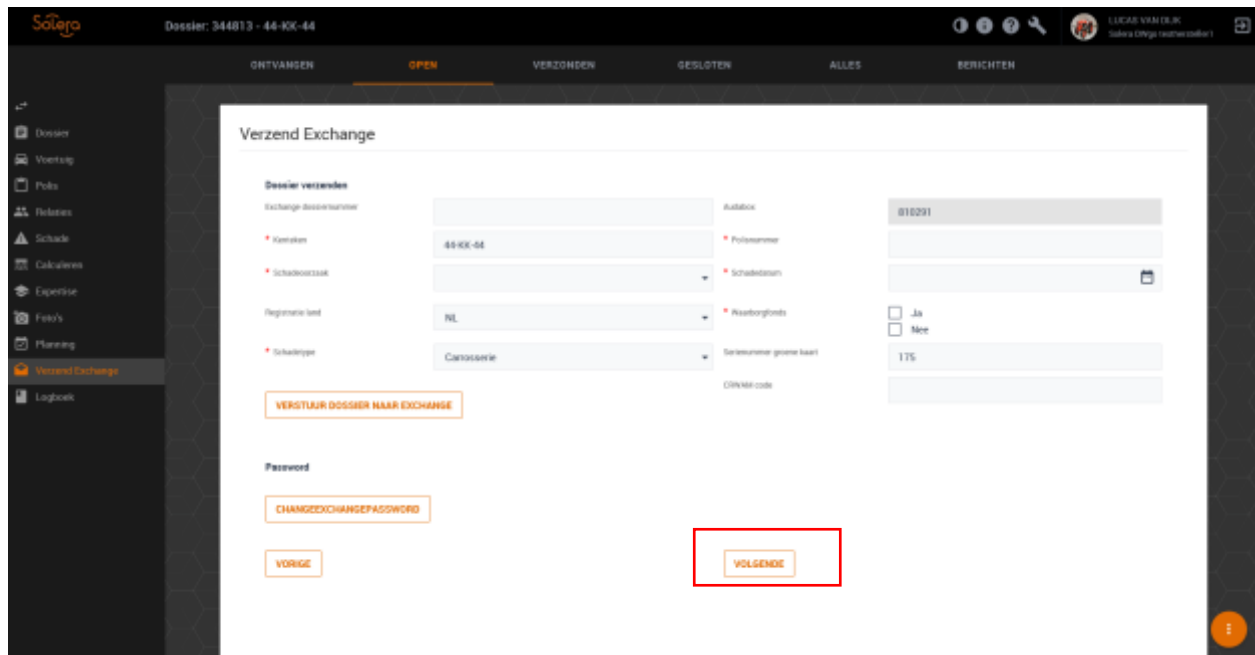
Solera

Dossier: 344813 - 44-KK-44

LUCAS VAN DIJK
Solera DIVga testherstellert

ONTVANGEN
OPEN
VERZONDEN
GESLOTEN
ALLES
BERICHTEN

Dossier
Voertuig
Polis
Relaties
Schade
Calculeren
Expertise
Foto's
Planning
Verzend Exchange
Logboek

Verzend Exchange

Dossier verzenden

Exchange dossiernummer

Audabox
810291

* Kenteken
44-KK-44

* Polisnummer

* Schadeoorzaak

* Schadedatum

Registratie land
NL

* Waarborgfonds
Ja
Nee

* Schadetype
Carrosserie

Serienummer groene kaart
175

CRN/MI code

VERSTUUR DOSSIER NAAR EXCHANGE

Password

CHANGEEXCHANGEPASSWORD

VORIGE

VOLGENDE